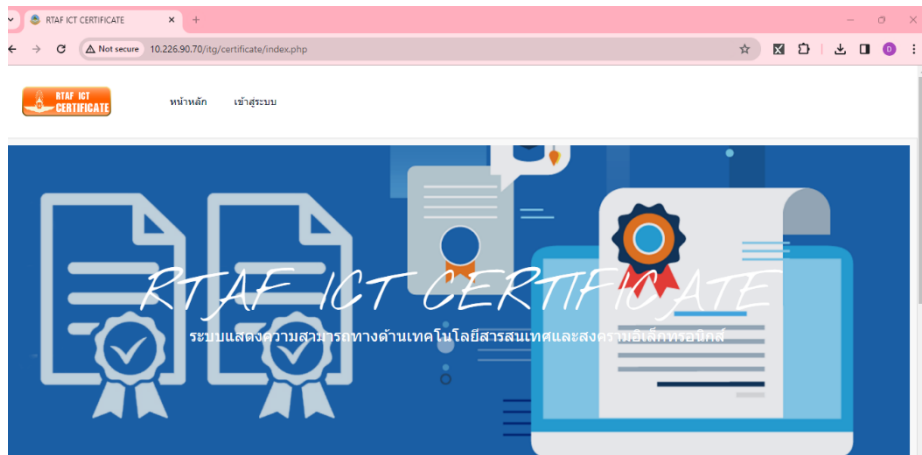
RTAF ICT CERTIFICATE

Not secure 10.226.90.70/itg/certificate/index.php

RTAF ICT CERTIFICATE

หน้าหลัก เข้าสู่ระบบ

RTAF ICT CERTIFICATE

ระบบแสดงความสามารถทางด้านเทคโนโลยีสารสนเทศและสงครามอิเล็กทรอนิกส์